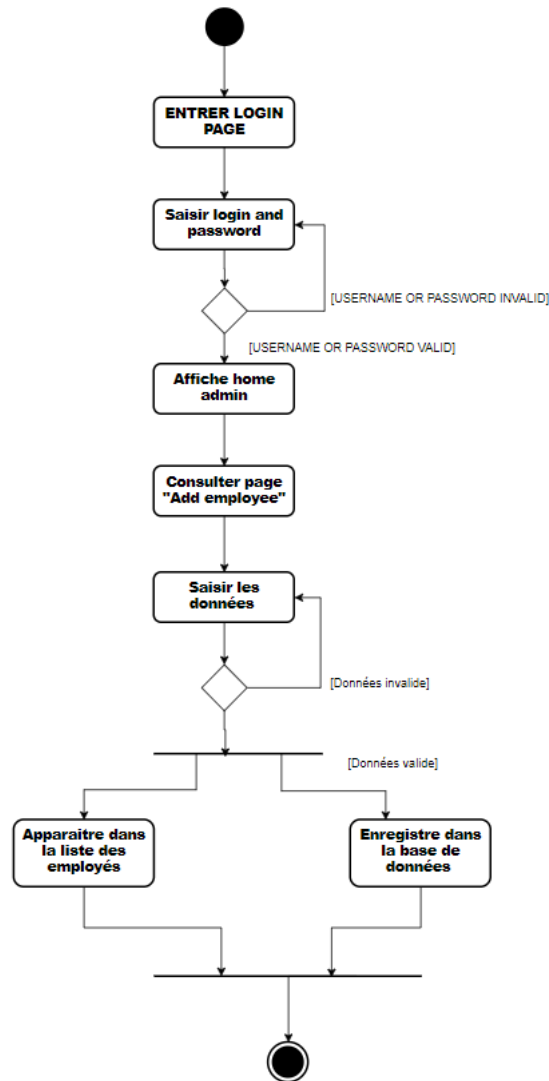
ENTRER LOGIN PAGE

Saisir login and password

[USERNAME OR PASSWORD INVALID]

[USERNAME OR PASSWORD VALID]

Affiche home admin

Consulter page "Add employee"

Saisir les données

[Données invalide]

[Données valide]

Apparaitre dans la liste des employés

Enregistre dans la base de données